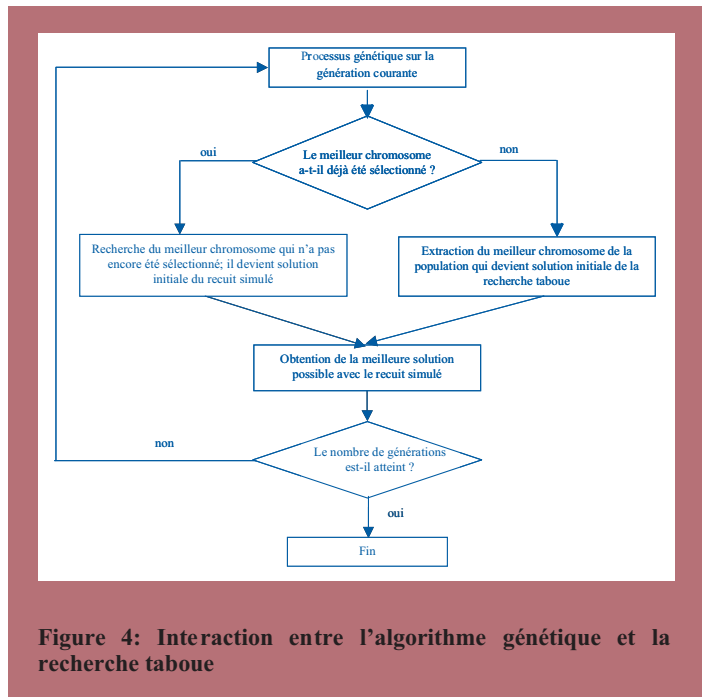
Processus génétique sur la génération courante

oui

Le meilleur chromosome a-t-il déjà été sélectionné ?

non

Recherche du meilleur chromosome qui n'a pas encore été sélectionné; il devient solution initiale du recuit simulé

Extraction du meilleur chromosome de la population qui devient solution initiale de la recherche taboue

Obtention de la meilleure solution possible avec le recuit simulé

non

Le nombre de générations est-il atteint ?

oui

Fin

Figure 4: Interaction entre l'algorithme génétique et la recherche taboue